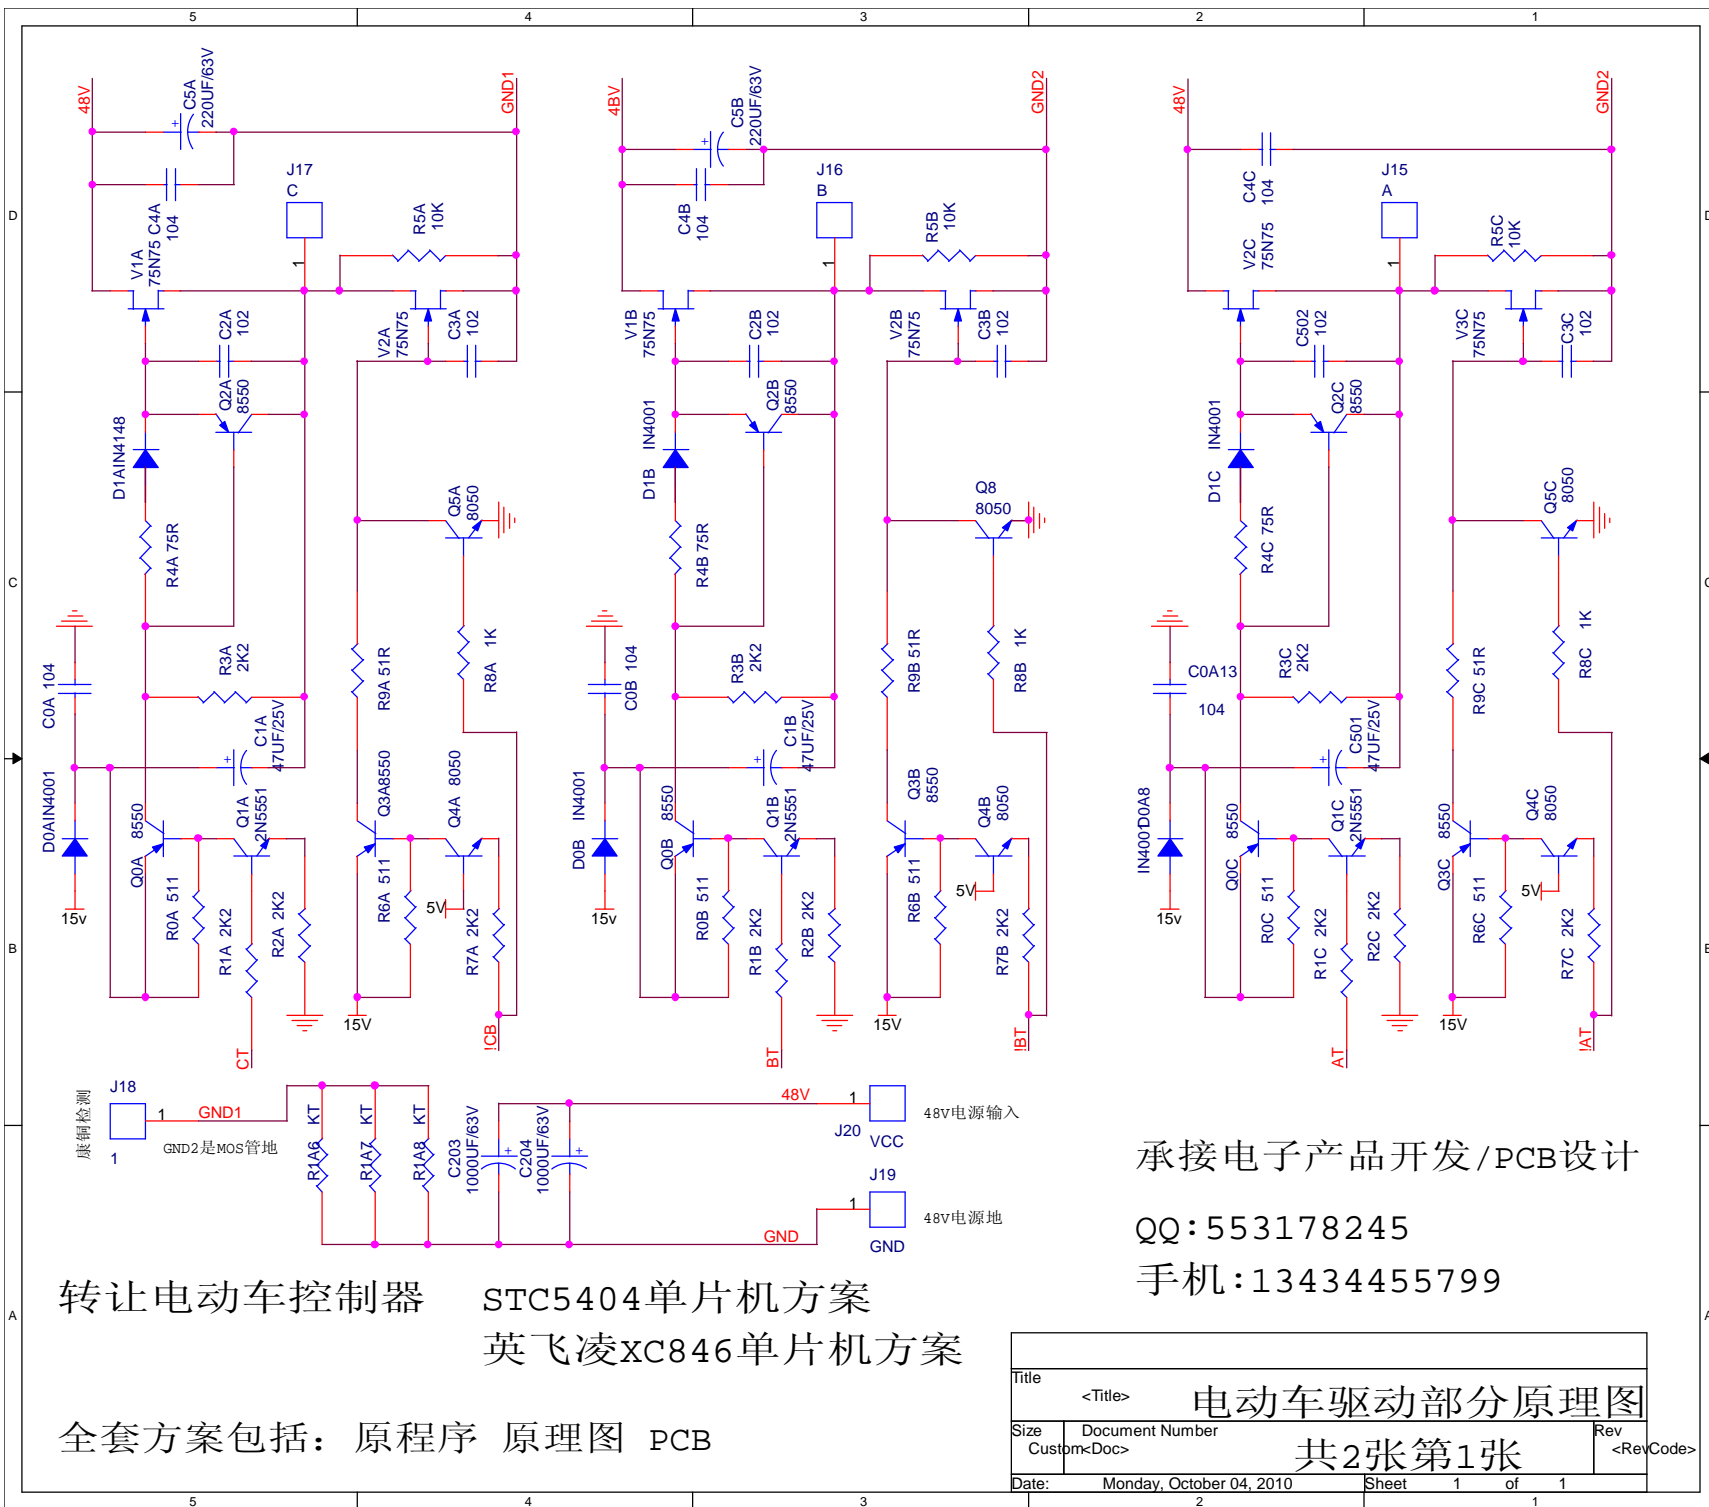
5 4 3 2 1

D C B A

48V C5A 220UF/63V GND1
C4A 104
V1A 75N75
J17 C
R5A 10K
V2A 75N75 C3A 102
C2A 102
Q2A 8550
D1AIN4148
R4A 75R
Q5A 8050
R3A 2K2
C0A 104
C1A 47UF/25V
R9A 51R
R8A 1K
D0AIN4001
15v
Q0A 8550
Q1A 2N5551
Q3A8550
Q4A 8050
R0A 511
R1A 2K2
R2A 2K2
R6A 511
5V
R7A 2K2
15V
CT
ICB

4BV C5B 220UF/63V GND2
C4B 104
J16 B
R5B 10K
V1B 75N75
C2B 102
V2B 75N75 C3B 102
Q2B 8550
D1B IN4001
R4B 75R
Q8 8050
R3B 2K2
C0B 104
C1B 47UF/25V
R9B 51R
R8B 1K
D0B IN4001
15v
Q0B 8550
Q1B 2N5551
Q3B 8550
Q4B 8050
R0B 511
R1B 2K2
R2B 2K2
R6B 511
5V
R7B 2K2
15V
BT
IBT

48V C4C 104 GND2
J15 A
V2C 75N75
R5C 10K
C502 102
V3C 75N75 C3C 102
Q2C 8550
D1C IN4001
R4C 75R
Q5C 8050
C0A13 104
R3C 2K2
C501 47UF/25V
R9C 51R
R8C 1K
IN4001D0A8
15v
Q0C 8550
Q1C 2N5551
Q3C 8550
Q4C 8050
R0C 511
R1C 2K2
R2C 2K2
R6C 511
5V
R7C 2K2
15V
AT
IAT

康铜检测
J18
1 GND1
1
GND2是MOS管地
KT KT KT
R1A6 R1A7 R1A8
C203 1000UF/63V
C204 1000UF/63V
48V
1
48V电源输入
J20 VCC
J19
1
48V电源地
GND
GND

承接电子产品开发/PCB设计
QQ:553178245
手机:13434455799

转让电动车控制器
STC5404单片机方案
英飞凌XC846单片机方案
全套方案包括: 原程序 原理图 PCB

| Title | <Title> 电动车驱动部分原理图 | |
|---|---|---|
| Size Custom | Document Number <Doc> 共2张第1张 | Rev <RevCode> |
| Date: | Monday, October 04, 2010 | Sheet 1 of 1 |